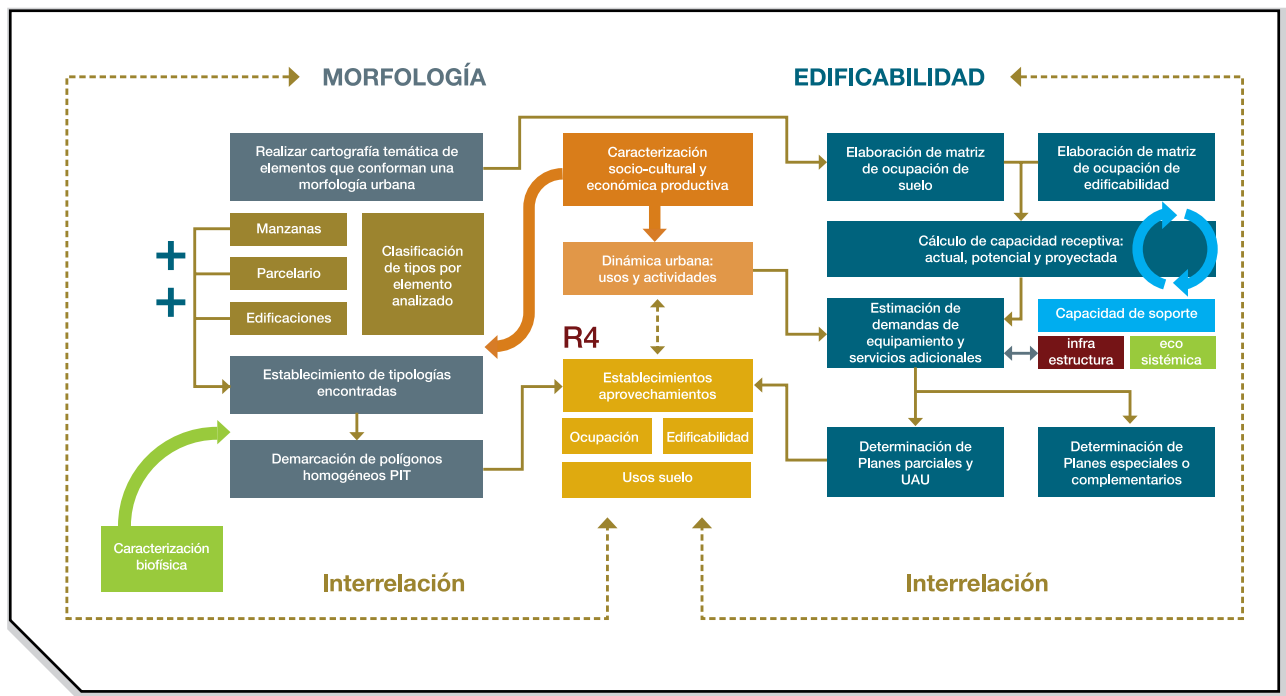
MORFOLOGÍA

EDIFICABILIDAD

Realizar cartografía temática de elementos que conforman una morfología urbana

Caracterización socio-cultural y económica productiva

Elaboración de matriz de ocupación de suelo

Elaboración de matriz de ocupación de edificabilidad

Manzanas

Parcelario

Edificaciones

Clasificación de tipos por elemento analizado

Dinámica urbana: usos y actividades

Cálculo de capacidad receptiva: actual, potencial y proyectada

Estimación de demandas de equipamiento y servicios adicionales

Capacidad de soporte

infra estructura

eco sistémica

R4

Establecimiento de tipologías encontradas

Establecimientos aprovechamientos

Ocupación

Edificabilidad

Usos suelo

Demarcación de polígonos homogéneos PIT

Determinación de Planes parciales y UAU

Determinación de Planes especiales o complementarios

Caracterización biofísica

Interrelación

Interrelación